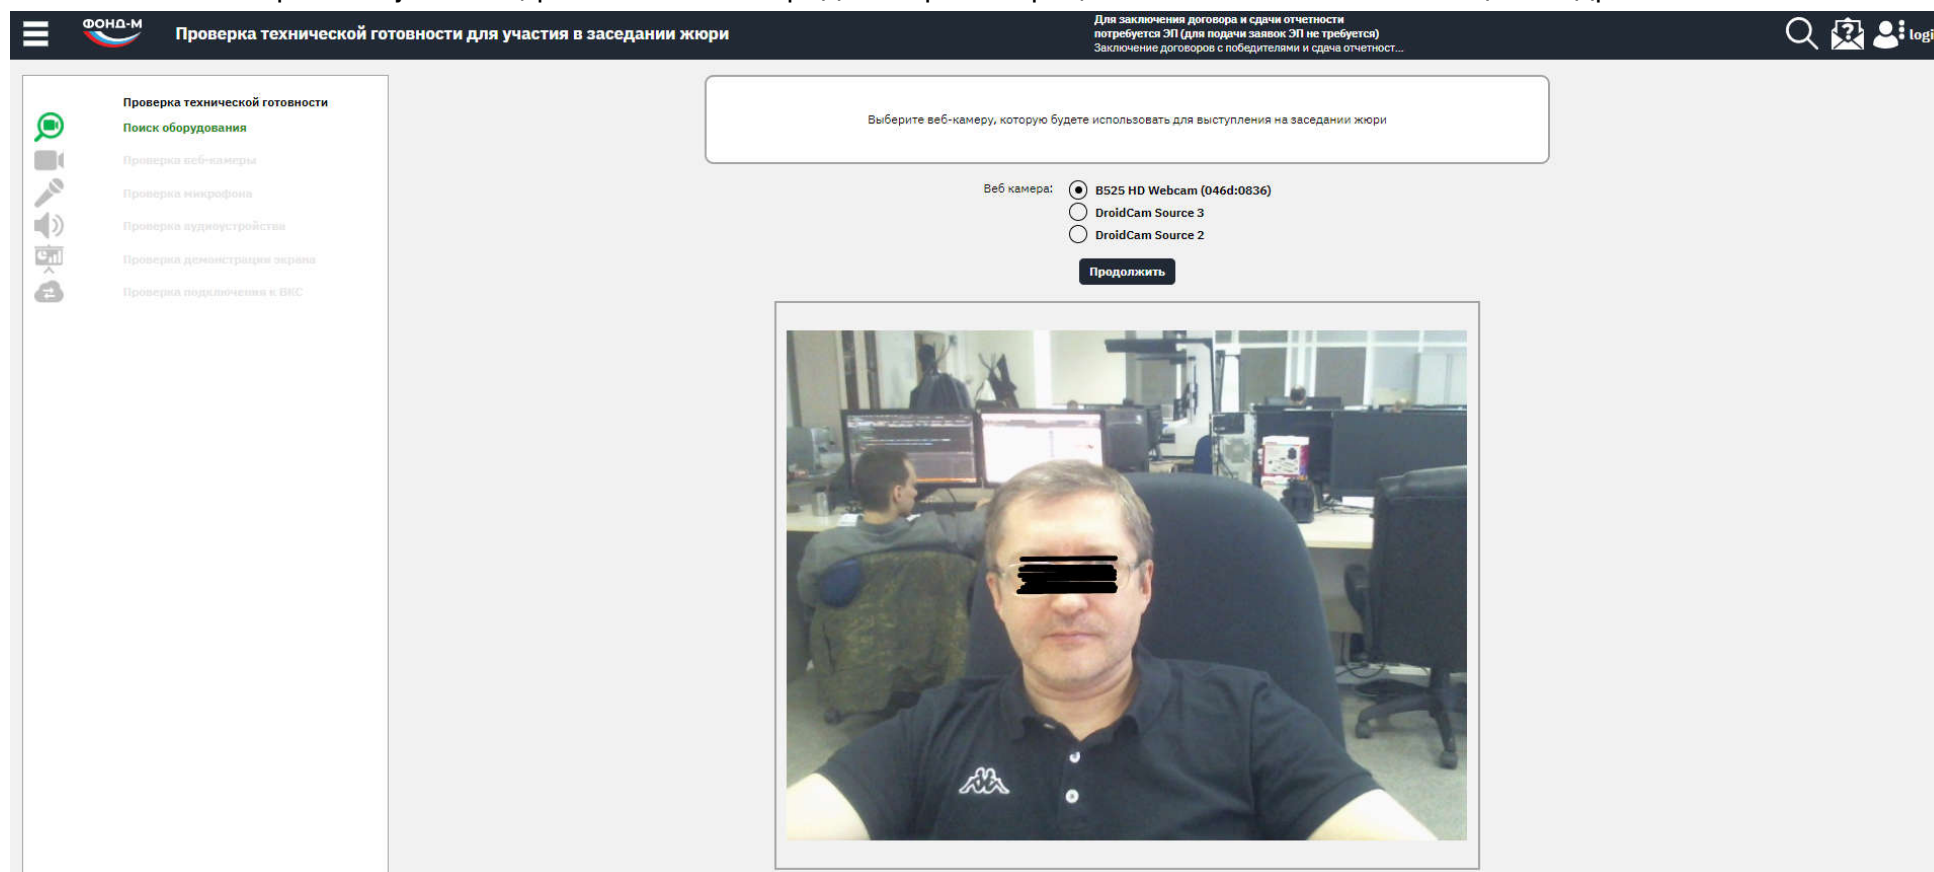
ФОНД-М

Проверка технической готовности для участия в заседании жюри

Для заключения договора и сдачи отчетности потребуется ЭП (для подачи заявок ЭП не требуется)
Заключение договоров с победителями и сдача отчетност...

logi

Проверка технической готовности
Поиск оборудования
Проверка веб-камеры
Проверка микрофона
Проверка аудиоустройства
Проверка демонстрации экрана
Проверка подключения к ВКС

Выберите веб-камеру, которую будете использовать для выступления на заседании жюри

Веб камера:
B525 HD Webcam (046d:0836)
DroidCam Source 3
DroidCam Source 2

Продолжить